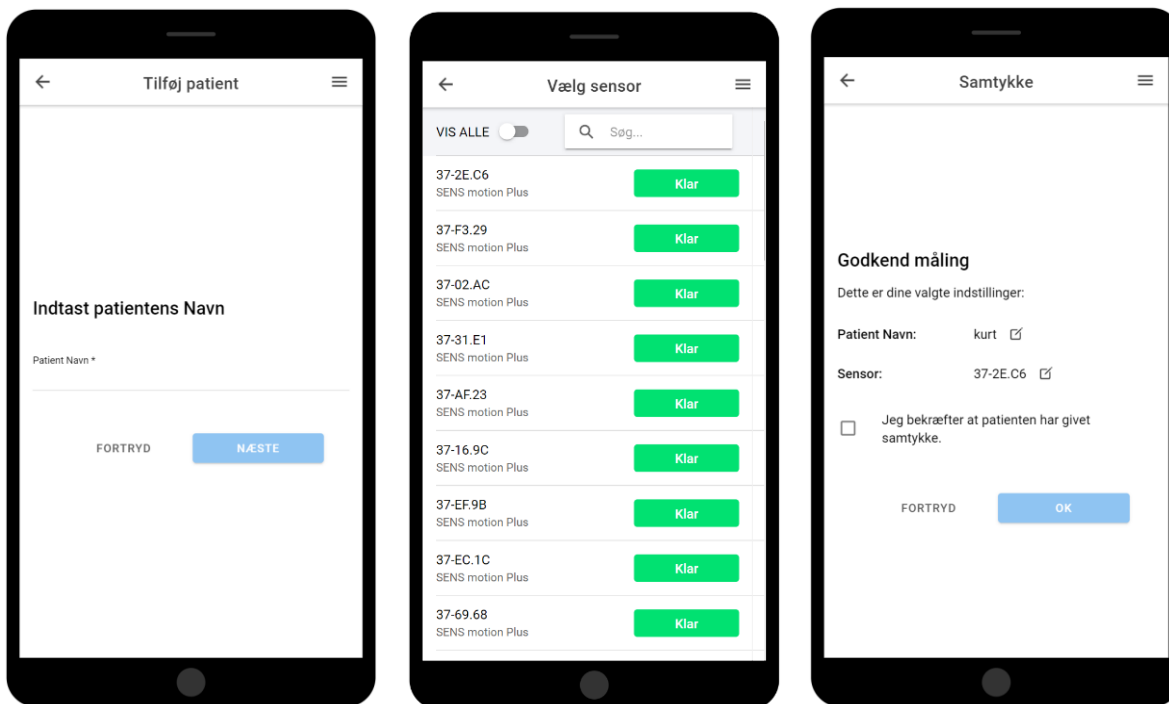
Tilføj patient

Indtast patientens Navn

Patient Navn *

FORTRYD NÆSTE

Vælg sensor

VIS ALLE

Søg...

37-2E.C6
SENS motion Plus
Klar

37-F3.29
SENS motion Plus
Klar

37-02.AC
SENS motion Plus
Klar

37-31.E1
SENS motion Plus
Klar

37-AF.23
SENS motion Plus
Klar

37-16.9C
SENS motion Plus
Klar

37-EF.9B
SENS motion Plus
Klar

37-EC.1C
SENS motion Plus
Klar

37-69.68
SENS motion Plus
Klar

Samtykke

Godkend måling

Dette er dine valgte indstillinger:

Patient Navn: kurt

Sensor: 37-2E.C6

Jeg bekræfter at patienten har givet samtykke.

FORTRYD OK